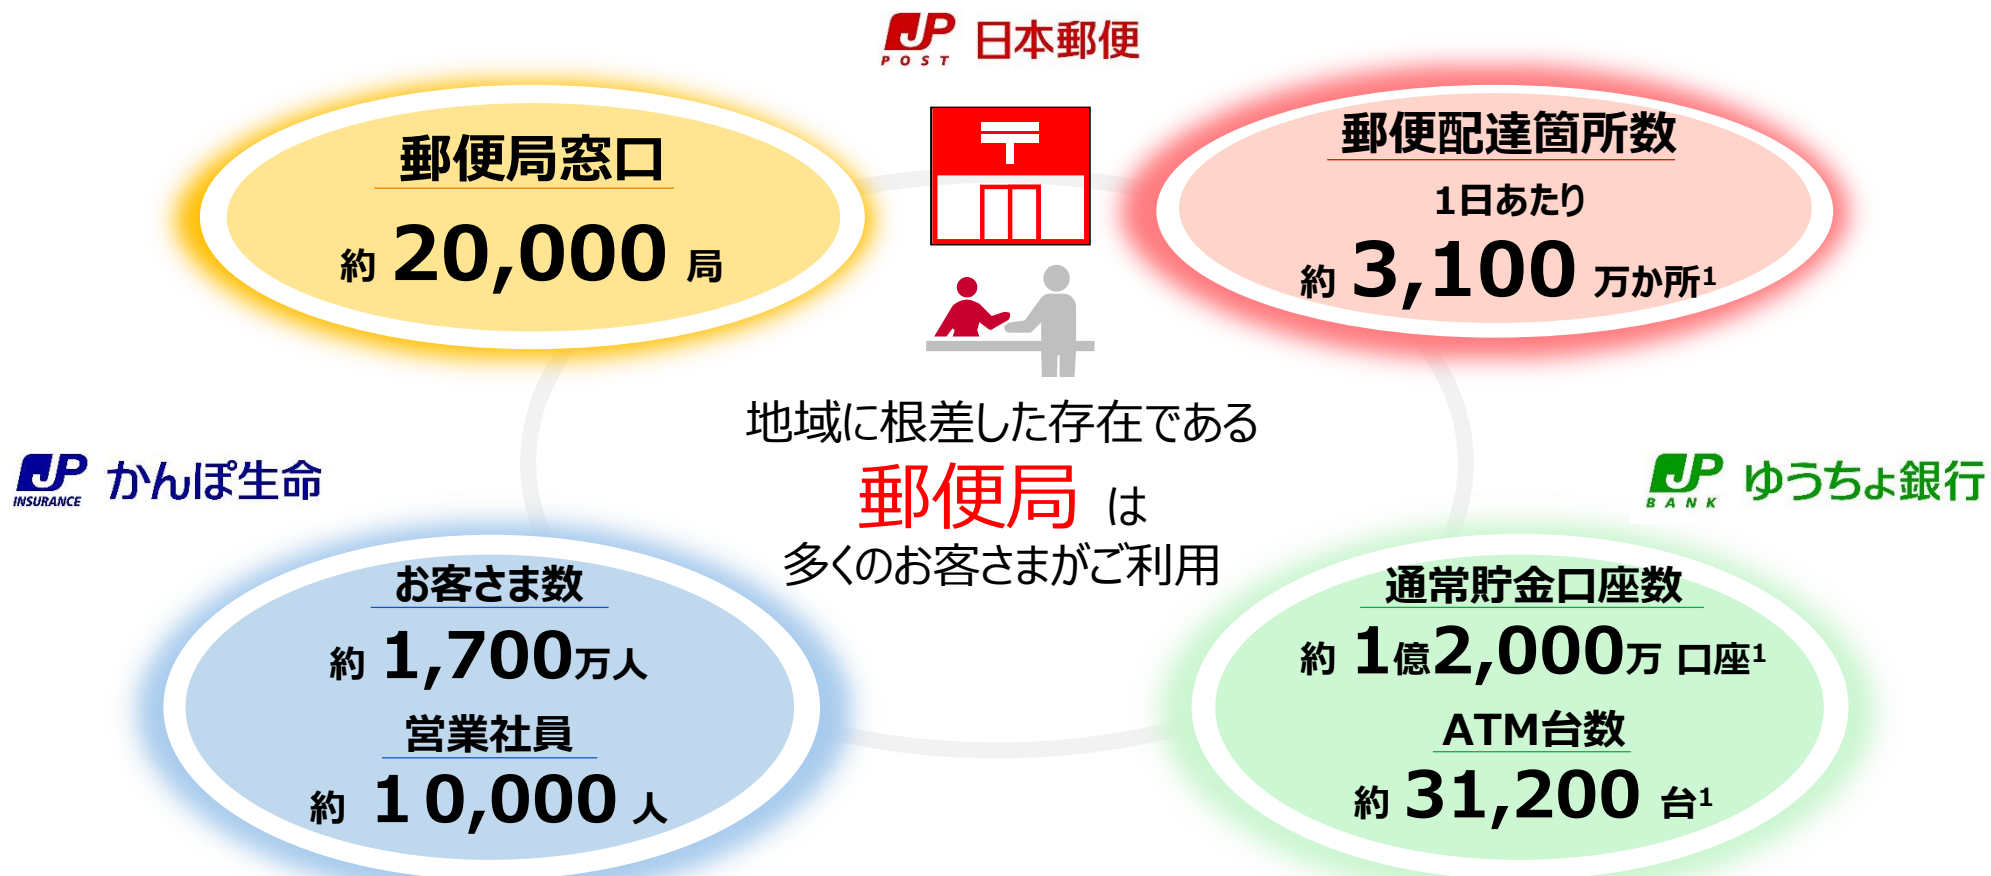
JP POST 日本郵便

郵便局窓口
約 20,000 局

郵便配達箇所数
1日あたり
約 3,100 万か所$^1$

地域に根差した存在である
郵便局 は
多くのお客さまがご利用

JP INSURANCE かんぽ生命

JP BANK ゆうちょ銀行

お客さま数
約 1,700万人
営業社員
約 10,000 人

通常貯金口座数
約 1億2,000万 口座$^1$
ATM台数
約 31,200 台$^1$